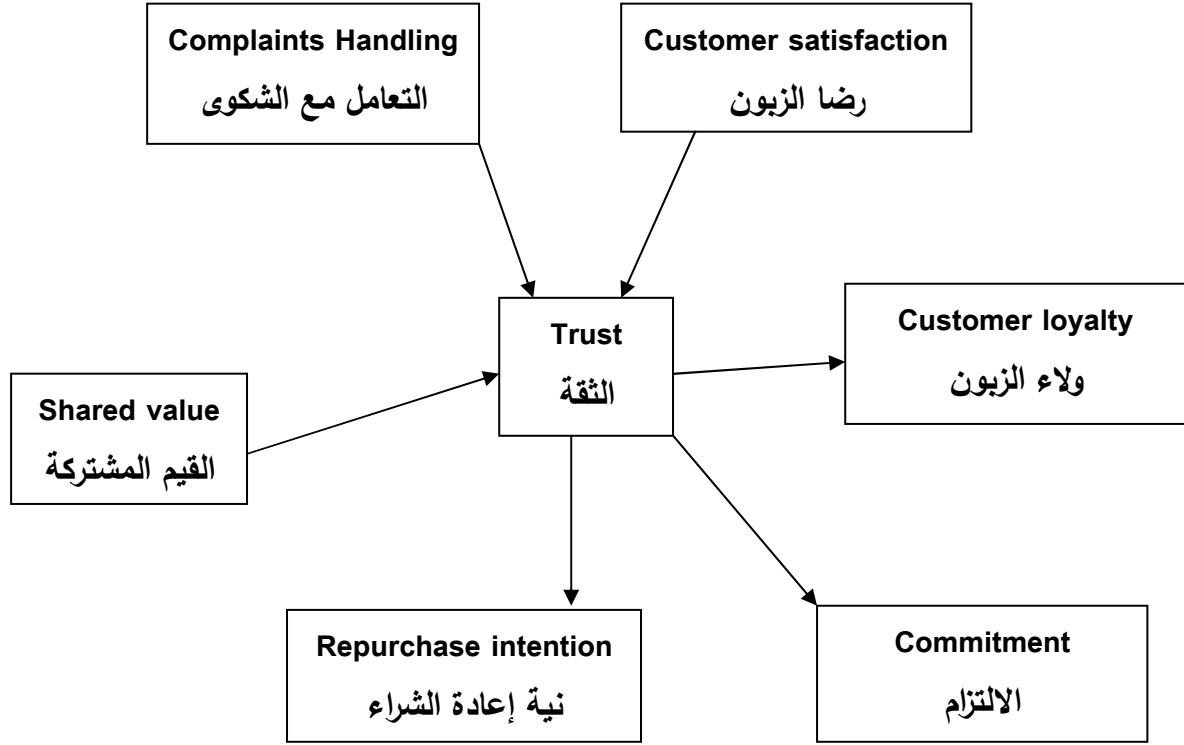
Complaints Handling
التعامل مع الشكوى

Customer satisfaction
رضا الزبون

Trust
الثقة

Customer loyalty
ولاء الزبون

Shared value
القيم المشتركة

Repurchase intention
نية إعادة الشراء

Commitment
الالتزام